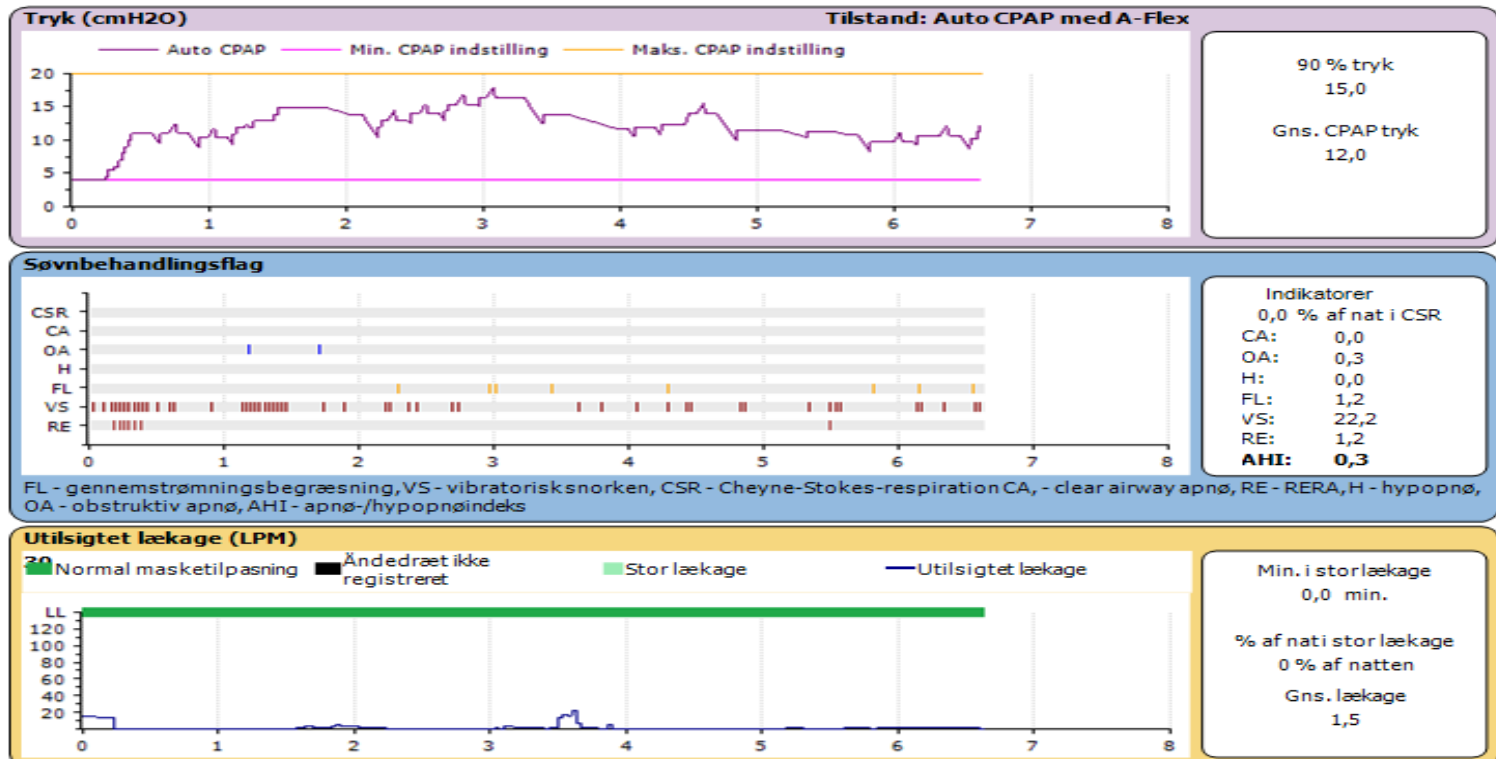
Tryk (cmH2O)

Tilstand: Auto CPAP med A-Flex

Auto CPAP
Min. CPAP indstilling
Maks. CPAP indstilling

20
15
10
5
0

0 1 2 3 4 5 6 7 8

90 % tryk
15,0

Gns. CPAP tryk
12,0

Søvnbehandlingsflag

CSR
CA
OA
H
FL
VS
RE

0 1 2 3 4 5 6 7 8

Indikatorer
0,0 % af nat i CSR
CA: 0,0
OA: 0,3
H: 0,0
FL: 1,2
VS: 22,2
RE: 1,2
AHI: 0,3

FL - gennemstrømningsbegrænsning,VS - vibratorisksnorken, CSR - Cheyne-Stokes-respiration CA, - clear airway apnø, RE - RERA, H - hypopnø, OA - obstruktiv apnø, AHI - apnø-/hypopnøindeks

Utilsigtet lækage (LPM)

30
Normal masketilpasning
Åndedræt ikke registreret
Stor lækage
Utilsigtet lækage

LL
120
100
80
60
40
20

0 1 2 3 4 5 6 7 8

Min. i storlækage
0,0 min.

% af nati stor lækage
0 % af natten

Gns. lækage
1,5